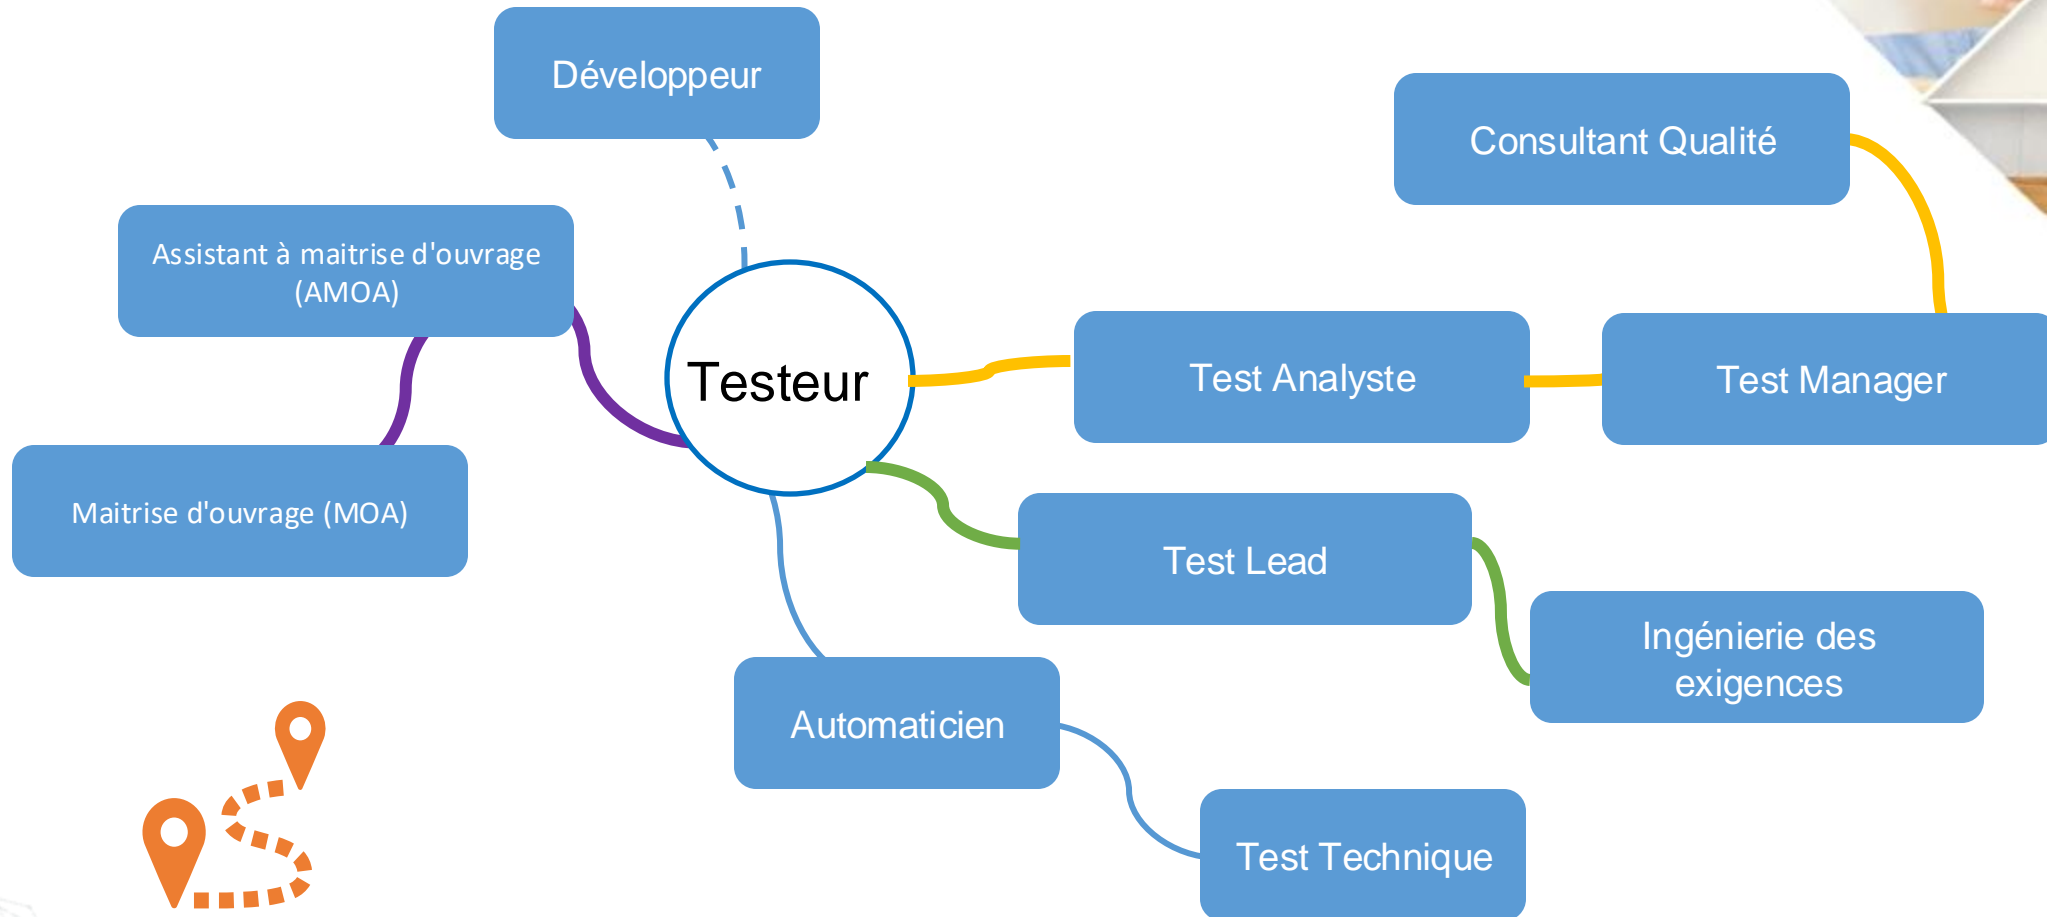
Développeur

Consultant Qualité

Assistant à maitrise d'ouvrage (AMOA)

Testeur

Test Analyste

Test Manager

Maitrise d'ouvrage (MOA)

Test Lead

Ingénierie des exigences

Automaticien

Test Technique